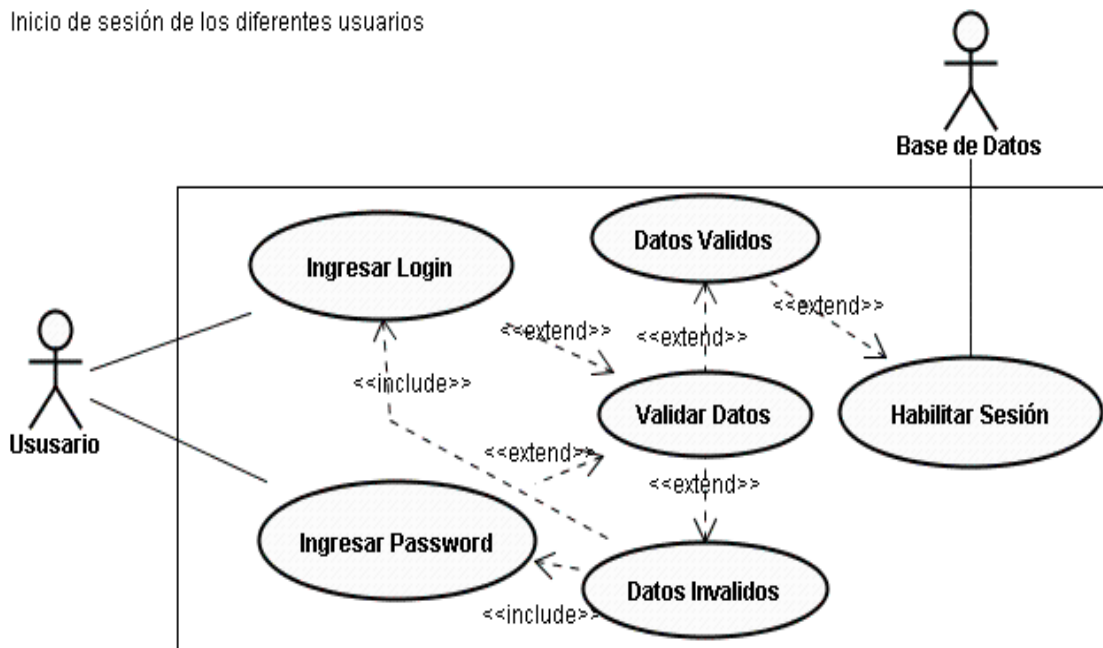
Inicio de sesión de los diferentes usuarios

Base de Datos

Datos Validos

Ingresar Login

<<extend>>

<<extend>>

<<extend>>

Usuario

<<include>>

Validar Datos

Habilitar Sesión

Ususario

<<extend>>

<<extend>>

Ingresar Password

Datos Invalidos

<<include>>